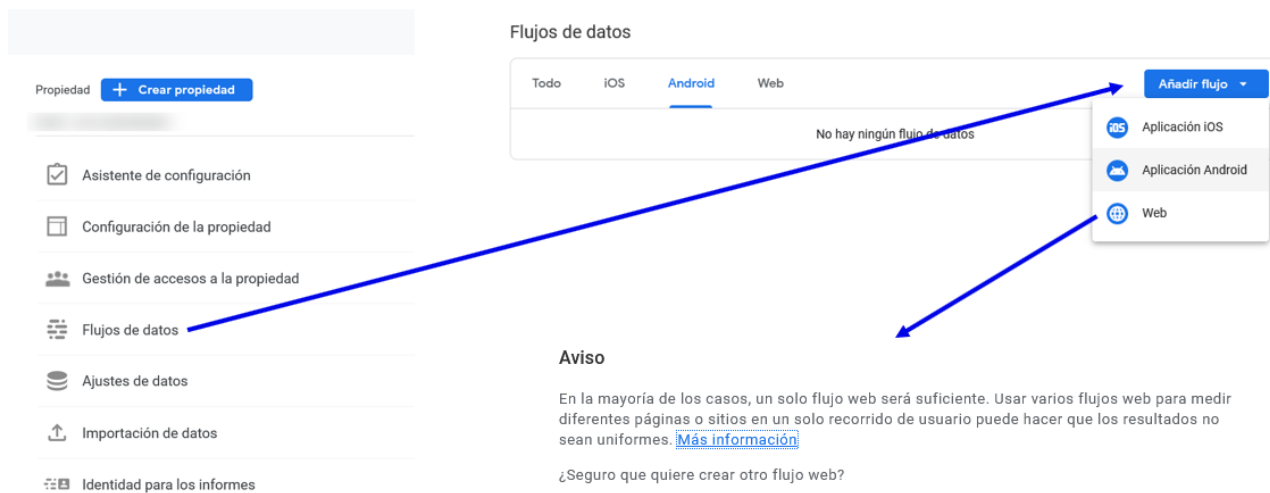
Propiedad + Crear propiedad

Asistente de configuración

Configuración de la propiedad

Gestión de accesos a la propiedad

Flujos de datos

Ajustes de datos

Importación de datos

Identidad para los informes

Flujos de datos

Todo iOS Android Web

Añadir flujo

No hay ningún flujo de datos

iOS Aplicación iOS

Aplicación Android

Web

Aviso

En la mayoría de los casos, un solo flujo web será suficiente. Usar varios flujos web para medir diferentes páginas o sitios en un solo recorrido de usuario puede hacer que los resultados no sean uniformes. Más información

¿Seguro que quiere crear otro flujo web?